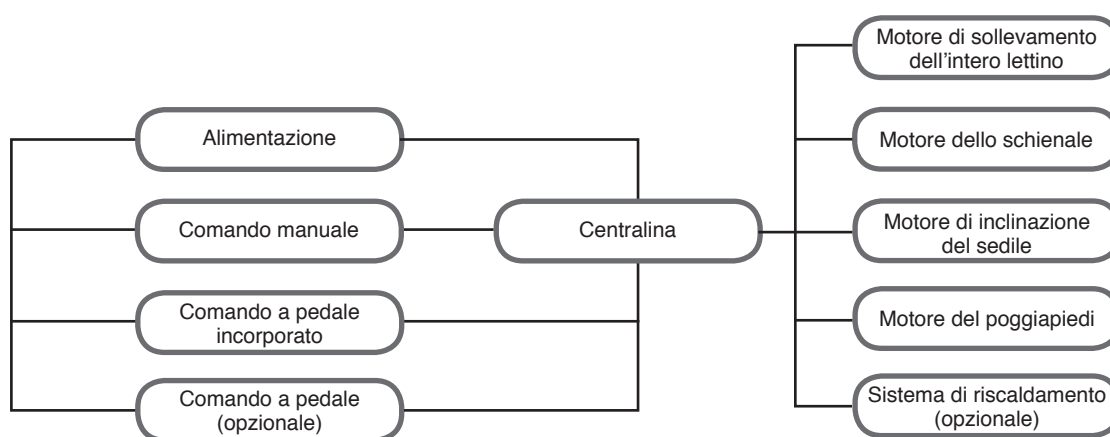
Alimentazione

Comando manuale

Comando a pedale incorporato

Comando a pedale (opzionale)

Centralina

Motore di sollevamento dell’intero lettino

Motore dello schienale

Motore di inclinazione del sedile

Motore del poggiapiedi

Sistema di riscaldamento (opzionale)